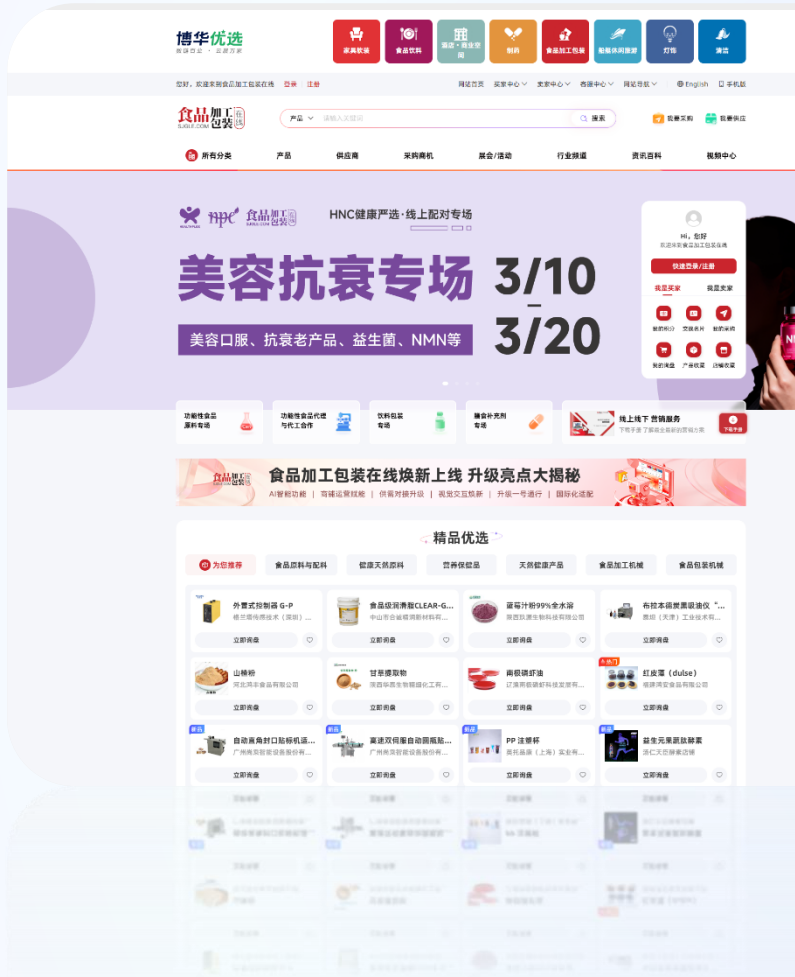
博华优选
致敬匠心 · 云启万象

家具软装
食品饮料
酒店 · 商业空间
制药
食品加工包装
船艇休闲旅游
灯饰
清洁

您好，欢迎来到食品加工包装在线 登录 注册
网站首页 买家中心 卖家中心 资源中心 网站导航 English 手机站

食品加工包装在线
产品 请输入关键词 搜索
我要采购 我要供应

所有分类 产品 供应商 采购商机 展会/活动 行业频道 资讯百科 视频中心

hpc 食品加工包装
HNC健康严选·线上配对专场
美容抗衰专场
3/10 – 3/20
美容口服、抗衰老产品、益生菌、NMN等

Hi，您好
欢迎来到食品加工包装在线
快速登录/注册
我是买家 我是卖家
我的积分 我的名片 我的采购
我的询盘 产品收藏 店铺收藏

功能性食品原料专场
功能性食品代理与代工合作
饮料包装专场
膳食补充剂专场
线上线下 营销服务
下载手册

食品加工包装在线焕新上线 升级亮点大揭秘
AI智能功能 | 商铺运营赋能 | 供需对接升级 | 视觉交互焕新 | 升级一号通行 | 国际化适配

精品优选
为您推荐 食品原料与配料 健康天然原料 营养保健品 天然健康产品 食品加工机械 食品包装机械

外置式控制器 G-P
立即询盘
食品级润滑脂CLEAR-G...
中山市合益精润新材料有...
立即询盘
蓝莓汁粉99%全水溶
陕西凯德生物科技有限公司
立即询盘
布拉本德质量吸油仪 "...
立即询盘
山楂粉
河北鸿丰食品有限公司
立即询盘
甘草提取物
立即询盘
南极磷虾油
立即询盘
热门
红皮藻（dulse）
立即询盘
新品
自动直角封口贴标机适...
广州南荣智能设备股份有...
立即询盘
新品
高速双伺服自动圆瓶贴...
广州南荣智能设备股份有...
立即询盘
新品
PP 注塑杯
立即询盘
新品
益生元果蔬酵素
立即询盘